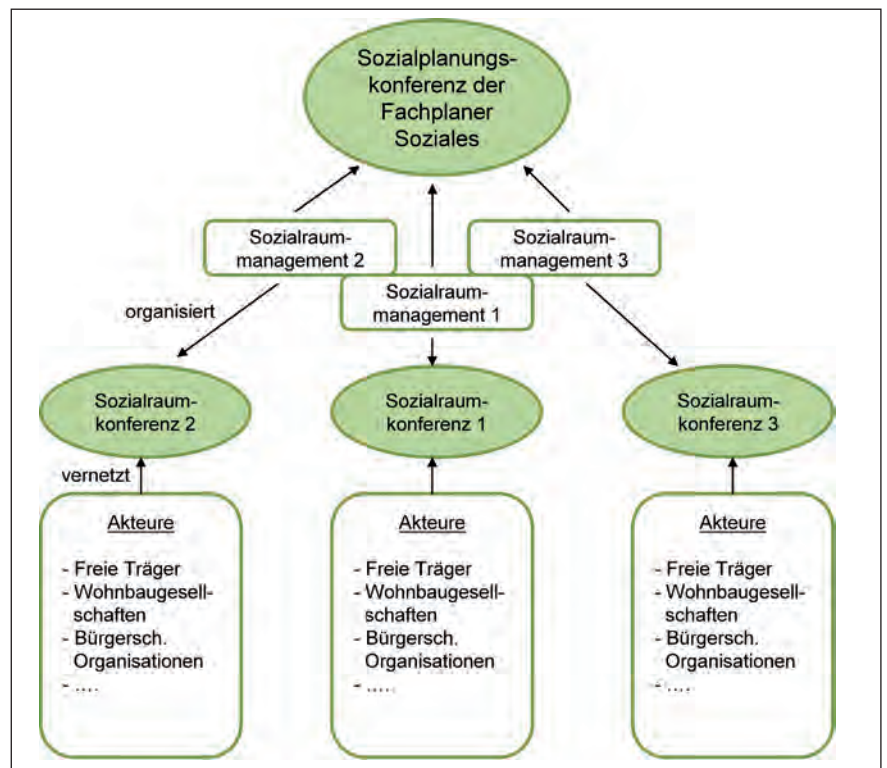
Sozialplanungskonferenz der Fachplaner Soziales

Sozialraummanagement 2

Sozialraummanagement 3

Sozialraummanagement 1

organisiert

Sozialraumkonferenz 2

Sozialraumkonferenz 1

Sozialraumkonferenz 3

vernetzt

Akteure

- Freie Träger
- Wohnbaugesellschaften
- Bürgersch. Organisationen
- ….

Akteure

- Freie Träger
- Wohnbaugesellschaften
- Bürgersch. Organisationen
- ….

Akteure

- Freie Träger
- Wohnbaugesellschaften
- Bürgersch. Organisationen
- ….